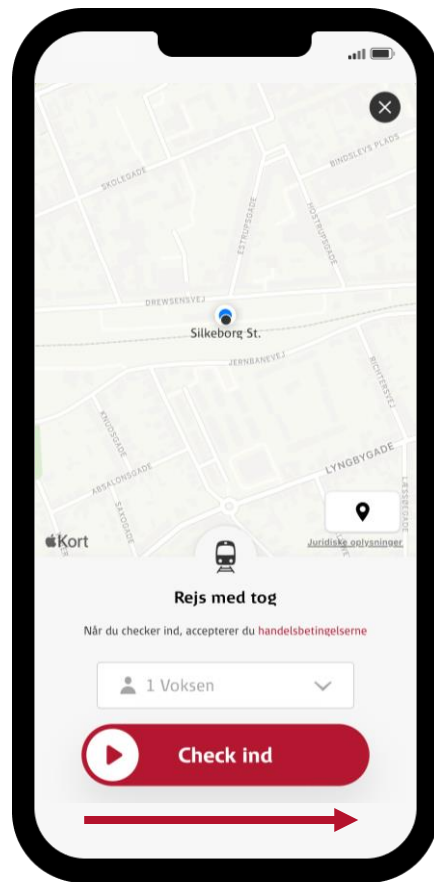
BINDSLEVS PLADS
SKOLEGADE
ESTRUPSGADE
HOSTRUPSGADE
DREWSENSVEJ
Silkeborg St.
JERNBANEVEJ
RICHTERSVEJ
KNUDSGADE
ABSALONSGADE
SKOVGADE
LYNGBYGADE
LÆSSØESGADE
Kort
Juridiske oplysninger

Rejs med tog

Når du checker ind, accepterer du handelsbetingelserne

1 Voksen

Check ind